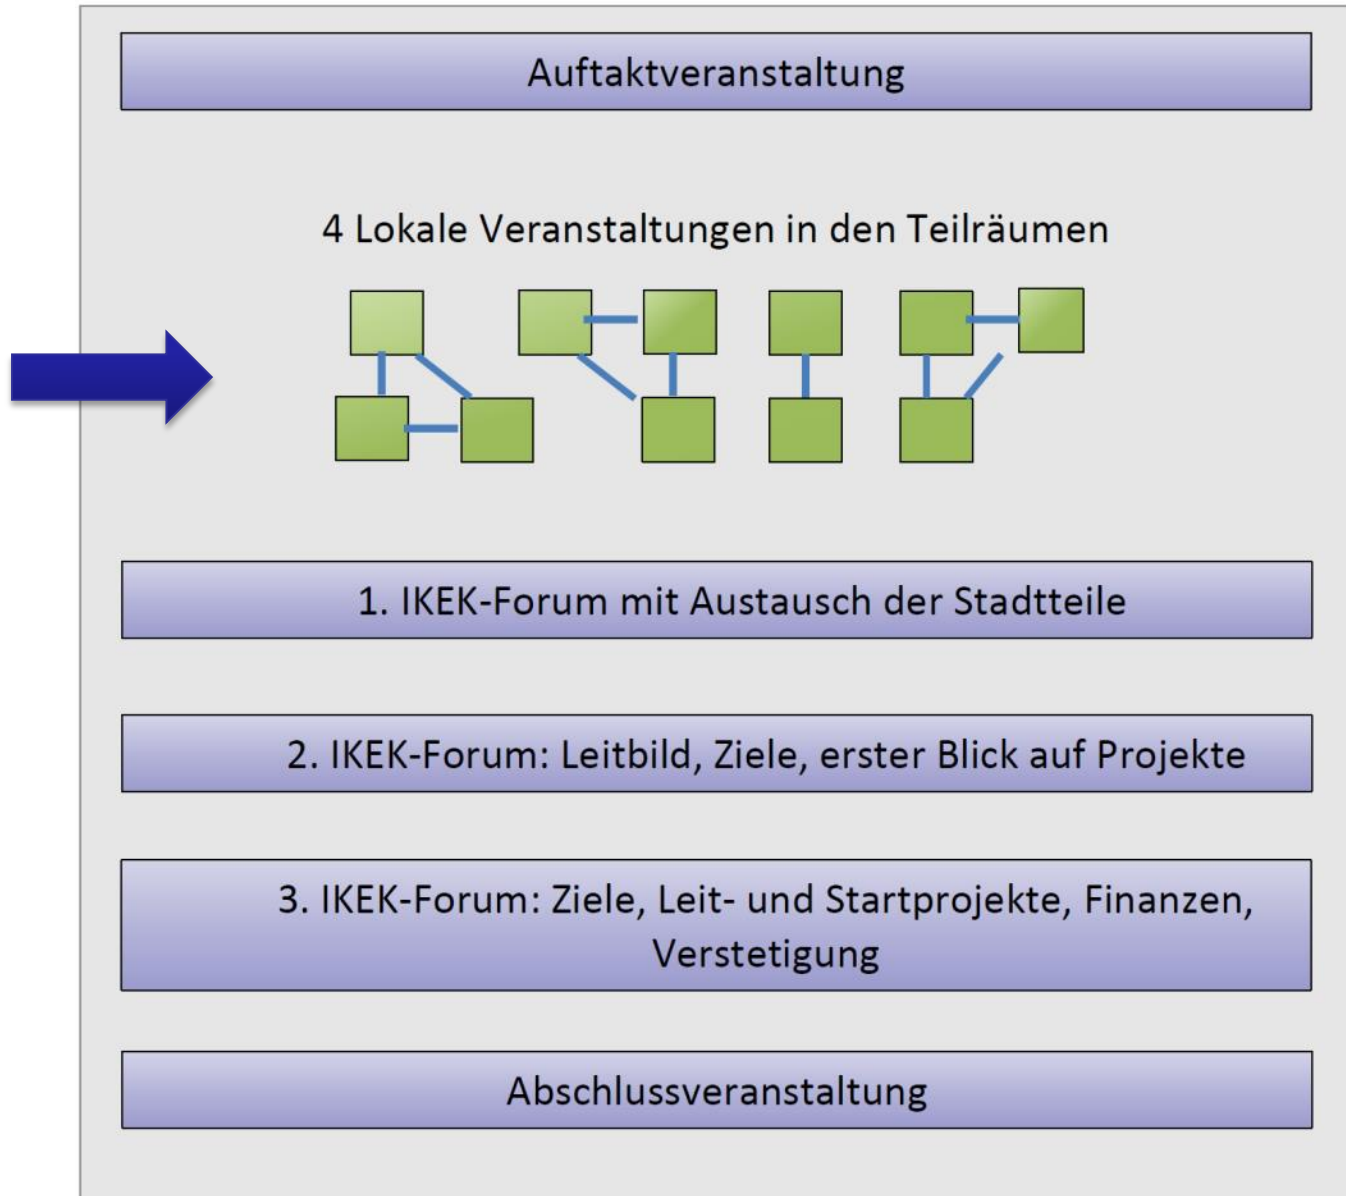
Auftaktveranstaltung

4 Lokale Veranstaltungen in den Teilräumen

1. IKEK-Forum mit Austausch der Stadtteile

2. IKEK-Forum: Leitbild, Ziele, erster Blick auf Projekte

3. IKEK-Forum: Ziele, Leit- und Startprojekte, Finanzen, Verstetigung

Abschlussveranstaltung